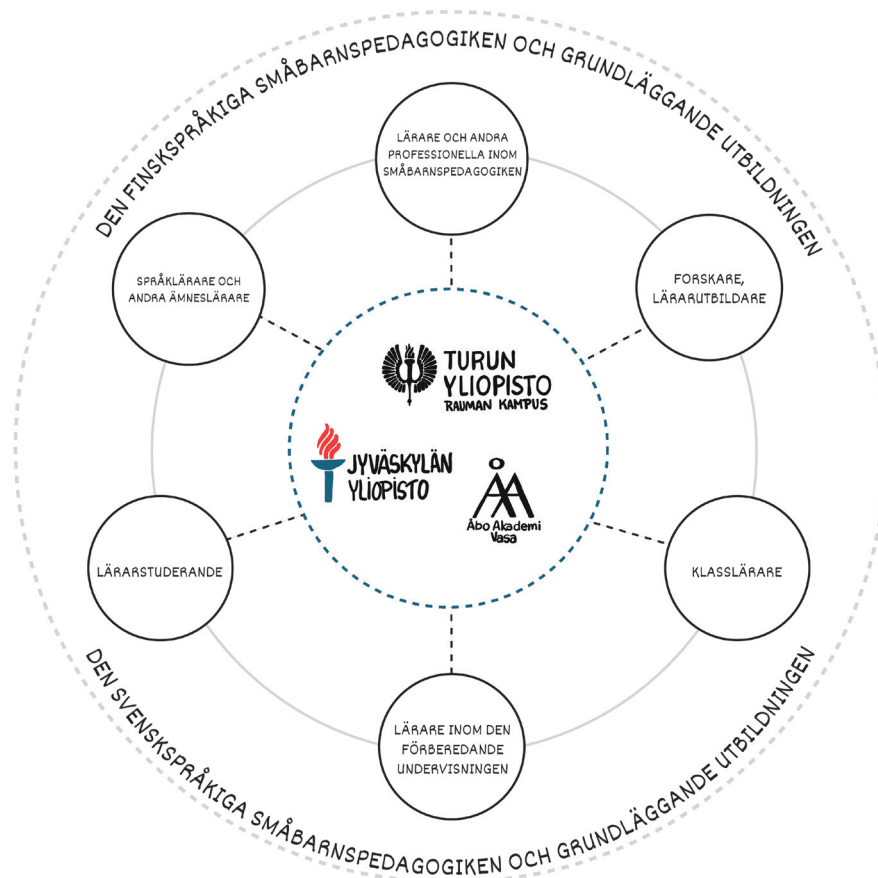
DEN FINSKSPRÅKIGA SMÅBARNSPEDAGOGIKEN OCH GRUNDLÄGGANDE UTBILDNINGEN

LÄRARE OCH ANDRA PROFESSIONELLA INOM SMÅBARNSPEDAGOGIKEN

SPRÅKLÄRARE OCH ANDRA ÄMNESLÄRARE

FORSKARE, LÄRARUTBILDARE

TURUN YLIOPISTO RAUMAN KAMPUS

JYVÄSKYLÄN YLIOPISTO

ÅA Åbo Akademi Vasa

LÄRARSTUDERANDE

KLASSLÄRARE

LÄRARE INOM DEN FÖRBEREDANDE UNDERVISNINGEN

DEN SVENSKSPRÅKIGA SMÅBARNSPEDAGOGIKEN OCH GRUNDLÄGGANDE UTBILDNINGEN